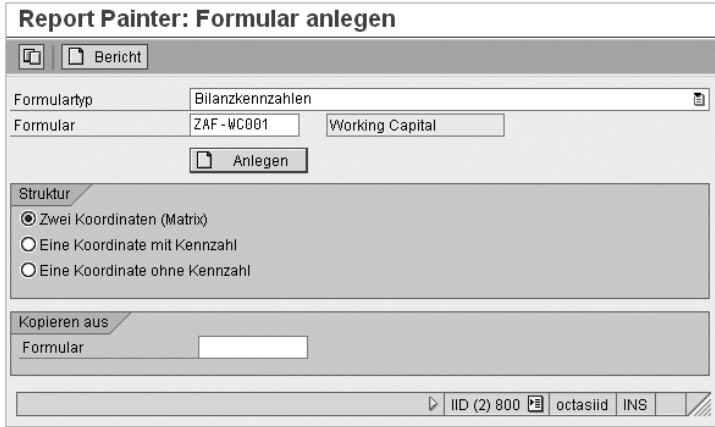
Report Painter: Formular anlegen

Bericht

Formulartyp | Bilanzkennzahlen
Formular | ZAF-WC001 | Working Capital

Anlegen

Struktur
Zwei Koordinaten (Matrix)
Eine Koordinate mit Kennzahl
Eine Koordinate ohne Kennzahl

Kopieren aus
Formular

IID (2) 800 | octasiid | INS